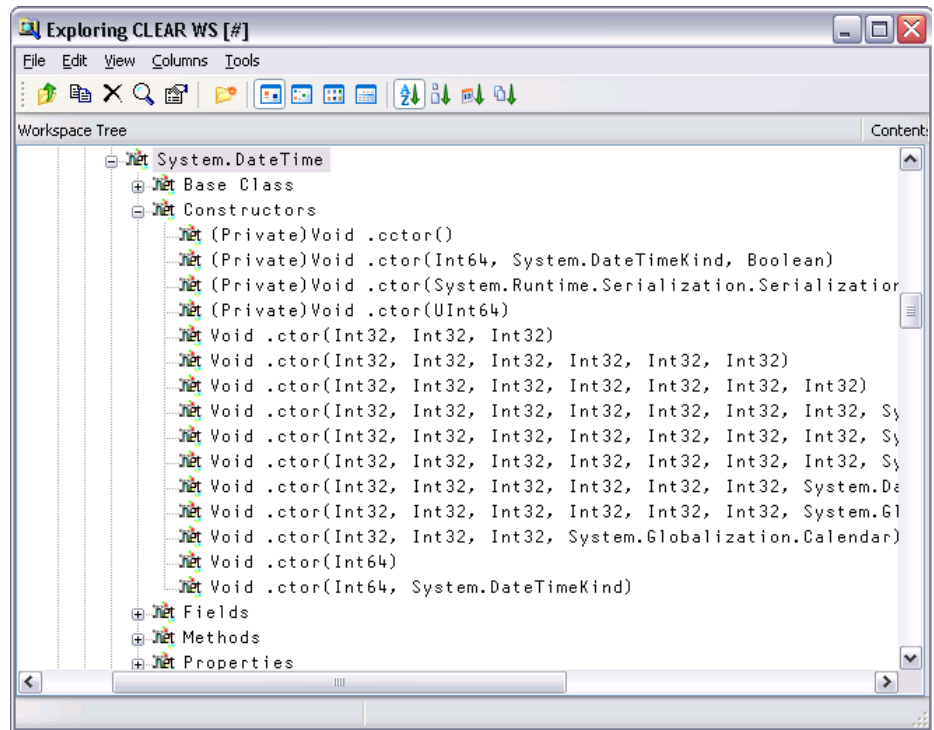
Exploring CLEAR WS [#]

File Edit View Columns Tools

Workspace Tree

Content:

.net System.DateTime
.net Base Class
.net Constructors
.net (Private)Void .cctor()
.net (Private)Void .ctor(Int64, System.DateTimeKind, Boolean)
.net (Private)Void .ctor(System.Runtime.Serialization.Serializatior
.net (Private)Void .ctor(UInt64)
.net Void .ctor(Int32, Int32, Int32)
.net Void .ctor(Int32, Int32, Int32, Int32, Int32, Int32)
.net Void .ctor(Int32, Int32, Int32, Int32, Int32, Int32, Int32)
.net Void .ctor(Int32, Int32, Int32, Int32, Int32, Int32, Int32, Sy
.net Void .ctor(Int32, Int32, Int32, Int32, Int32, Int32, Int32, Sy
.net Void .ctor(Int32, Int32, Int32, Int32, Int32, Int32, Int32, Sy
.net Void .ctor(Int32, Int32, Int32, Int32, Int32, Int32, System.Da
.net Void .ctor(Int32, Int32, Int32, Int32, Int32, Int32, System.Gl
.net Void .ctor(Int32, Int32, Int32, System.Globalization.Calendar)
.net Void .ctor(Int64)
.net Void .ctor(Int64, System.DateTimeKind)
.net Fields
.net Methods
.net Properties